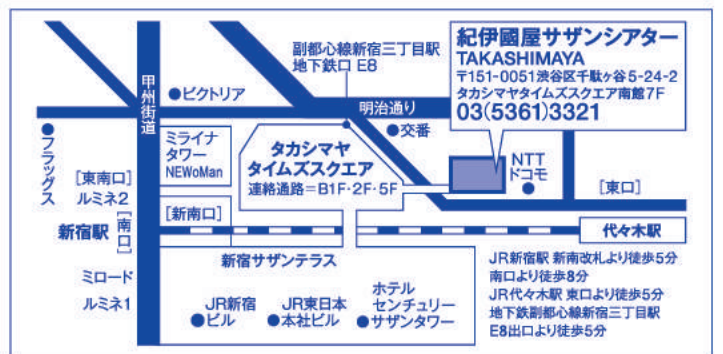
紀伊國屋サザンシアター
TAKASHIMAYA
〒151-0051 渋谷区千駄ヶ谷5-24-2
タカシマヤタイムズスクエア南館7F
03(5361)3321

副都心線新宿三丁目駅
地下鉄口 E8

甲州街道

●ビクトリア

明治通り

●交番

●フラッグス

ミライナタワー
NEWoMan

タカシマヤ
タイムズスクエア
連絡通路＝B1F・2F・5F

NTTドコモ

[東南口]
ルミネ2

[南口]

新宿駅

[新南口]

[東口]

代々木駅

新宿サザンテラス

ミロード

ルミネ1

JR新宿
●ビル

JR東日本
●本社ビル

ホテル
センチュリー
●サザンタワー

JR新宿駅 新南改札より徒歩5分
南口より徒歩8分
JR代々木駅 東口より徒歩5分
地下鉄副都心線新宿三丁目駅
E8出口より徒歩5分